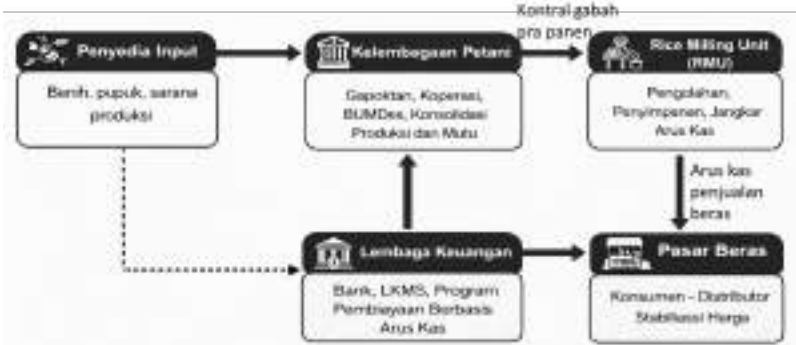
Kontrak gabah pra panen

Penyedia Input

Benih, pupuk, sarana produksi

Kelembagaan Petani

Gapoktan, Koperasi, BUMDes, Konsolidasi Produksi dan Mutu

Rice Milling Unit (RMU)

Pengolahan, Penyimpanan, Jangkar Arus Kas

Arus kas penjualan beras

Lembaga Keuangan

Bank, LKMS, Program Pembiayaan Berbasis Arus Kas

Pasar Beras

Konsumen - Distributor Stabilisasi Harga